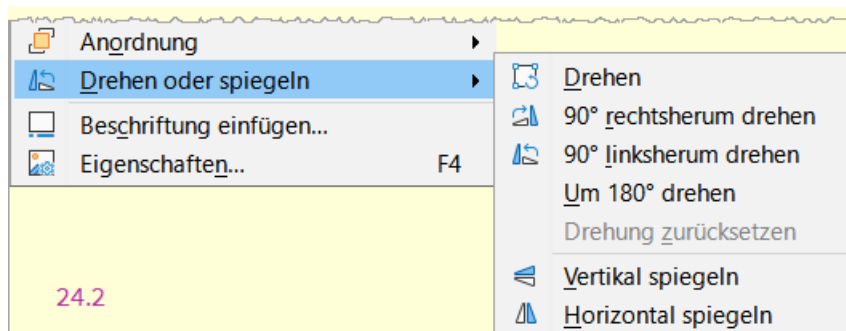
Anordnung
Drehen oder spiegeln
Beschriftung einfügen...
Eigenschaften... F4

Drehen
90° rechtsherum drehen
90° linksherum drehen
Um 180° drehen
Drehung zurücksetzen
Vertikal spiegeln
Horizontal spiegeln

24.2